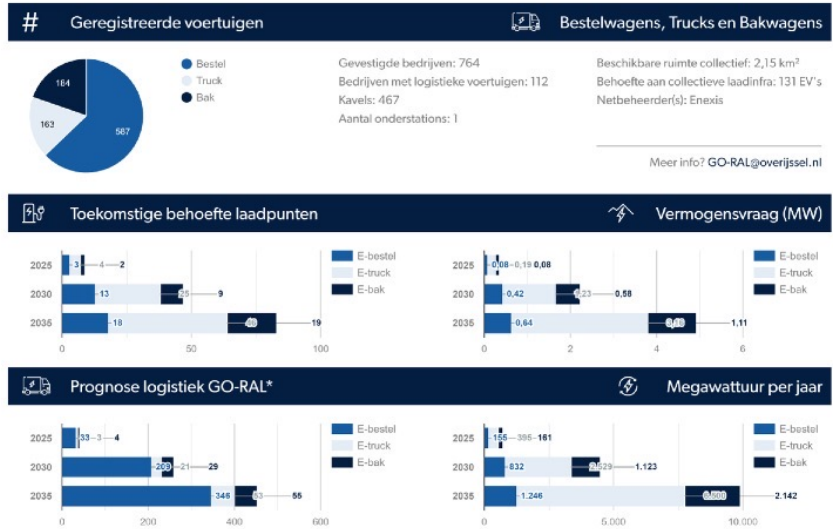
# Geregistreerde voertuigen

Bestelwagens, Trucks en Bakwagens

184
163
587

Bestel
Truck
Bak

Gevestigde bedrijven: 764
Bedrijven met logistieke voertuigen: 112
Kavels: 467
Aantal onderstations: 1

Beschikbare ruimte collectief: 2,15 km²
Behoefte aan collectieve laadinfra: 131 EV's
Netbeheerder(s): Enexis

Meer info? GO-RAL@overijssel.nl

Toekomstige behoefte laadpunten

Vermogensvraag (MW)

| | E-bestel | E-truck | E-bak |
|---|---|---|---|
| 2025 | 3 | 4 | 2 |
| 2030 | 13 | 25 | 9 |
| 2035 | 18 | 48 | 19 |

0 50 100

E-bestel
E-truck
E-bak

| | E-bestel | E-truck | E-bak |
|---|---|---|---|
| 2025 | 0,08 | 0,19 | 0,08 |
| 2030 | 0,42 | 1,23 | 0,58 |
| 2035 | 0,64 | 3,18 | 1,11 |

0 2 4 6

E-bestel
E-truck
E-bak

Prognose logistiek GO-RAL*

Megawattuur per jaar

| | E-bestel | E-truck | E-bak |
|---|---|---|---|
| 2025 | 33 | 3 | 4 |
| 2030 | 209 | 21 | 29 |
| 2035 | 346 | 53 | 55 |

0 200 400 600

E-bestel
E-truck
E-bak

| | E-bestel | E-truck | E-bak |
|---|---|---|---|
| 2025 | 155 | 395 | 161 |
| 2030 | 832 | 2.529 | 1.123 |
| 2035 | 1.246 | 6.500 | 2.142 |

0 5.000 10.000

E-bestel
E-truck
E-bak